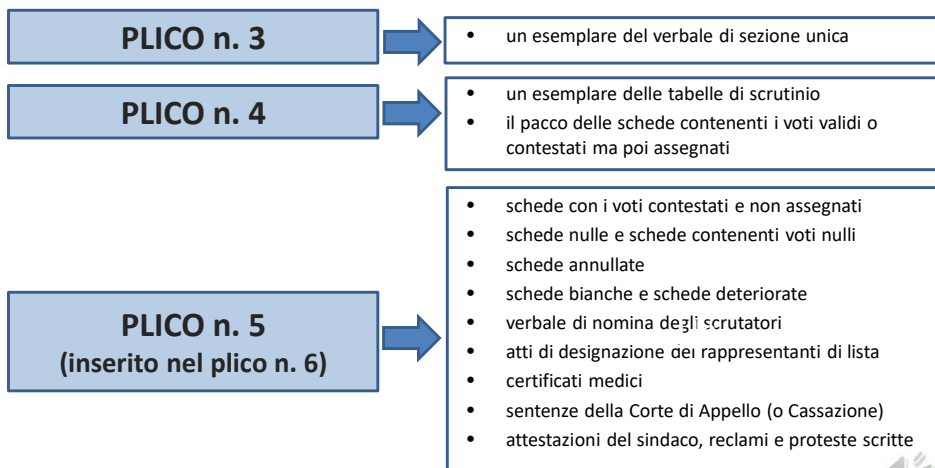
PLICO n. 3

• un esemplare del verbale di sezione unica

PLICO n. 4

• un esemplare delle tabelle di scrutinio
• il pacco delle schede contenenti i voti validi o contestati ma poi assegnati

PLICO n. 5
(inserito nel plico n. 6)

• schede con i voti contestati e non assegnati
• schede nulle e schede contenenti voti nulli
• schede annullate
• schede bianche e schede deteriorate
• verbale di nomina degli scrutatori
• atti di designazione dei rappresentanti di lista
• certificati medici
• sentenze della Corte di Appello (o Cassazione)
• attestazioni del sindaco, reclami e proteste scritte